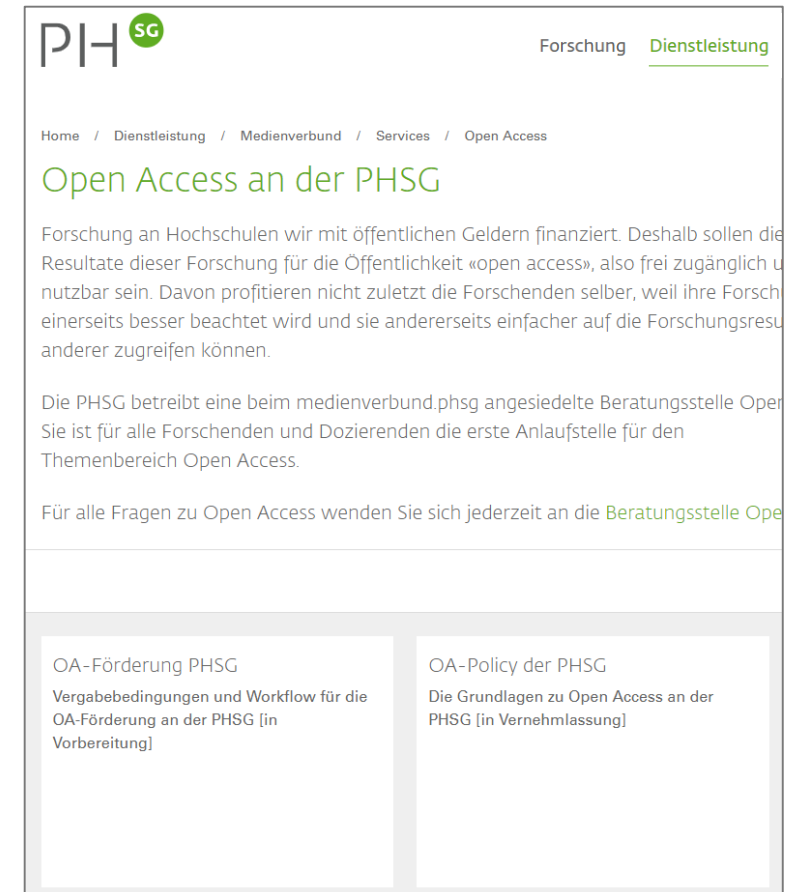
PH SG

Forschung Dienstleistung

Home / Dienstleistung / Medienverbund / Services / Open Access

Open Access an der PHSG

Forschung an Hochschulen wir mit öffentlichen Geldern finanziert. Deshalb sollen die Resultate dieser Forschung für die Öffentlichkeit «open access», also frei zugänglich u nutzbar sein. Davon profitieren nicht zuletzt die Forschenden selber, weil ihre Forsch einerseits besser beachtet wird und sie andererseits einfacher auf die Forschungsresu anderer zugreifen können.

Die PHSG betreibt eine beim medienverbund.phsg angesiedelte Beratungsstelle Oper Sie ist für alle Forschenden und Dozierenden die erste Anlaufstelle für den Themenbereich Open Access.

Für alle Fragen zu Open Access wenden Sie sich jederzeit an die Beratungsstelle Ope

OA-Förderung PHSG
Vergabebedingungen und Workflow für die OA-Förderung an der PHSG [in Vorbereitung]

OA-Policy der PHSG
Die Grundlagen zu Open Access an der PHSG [in Vernehmlassung]